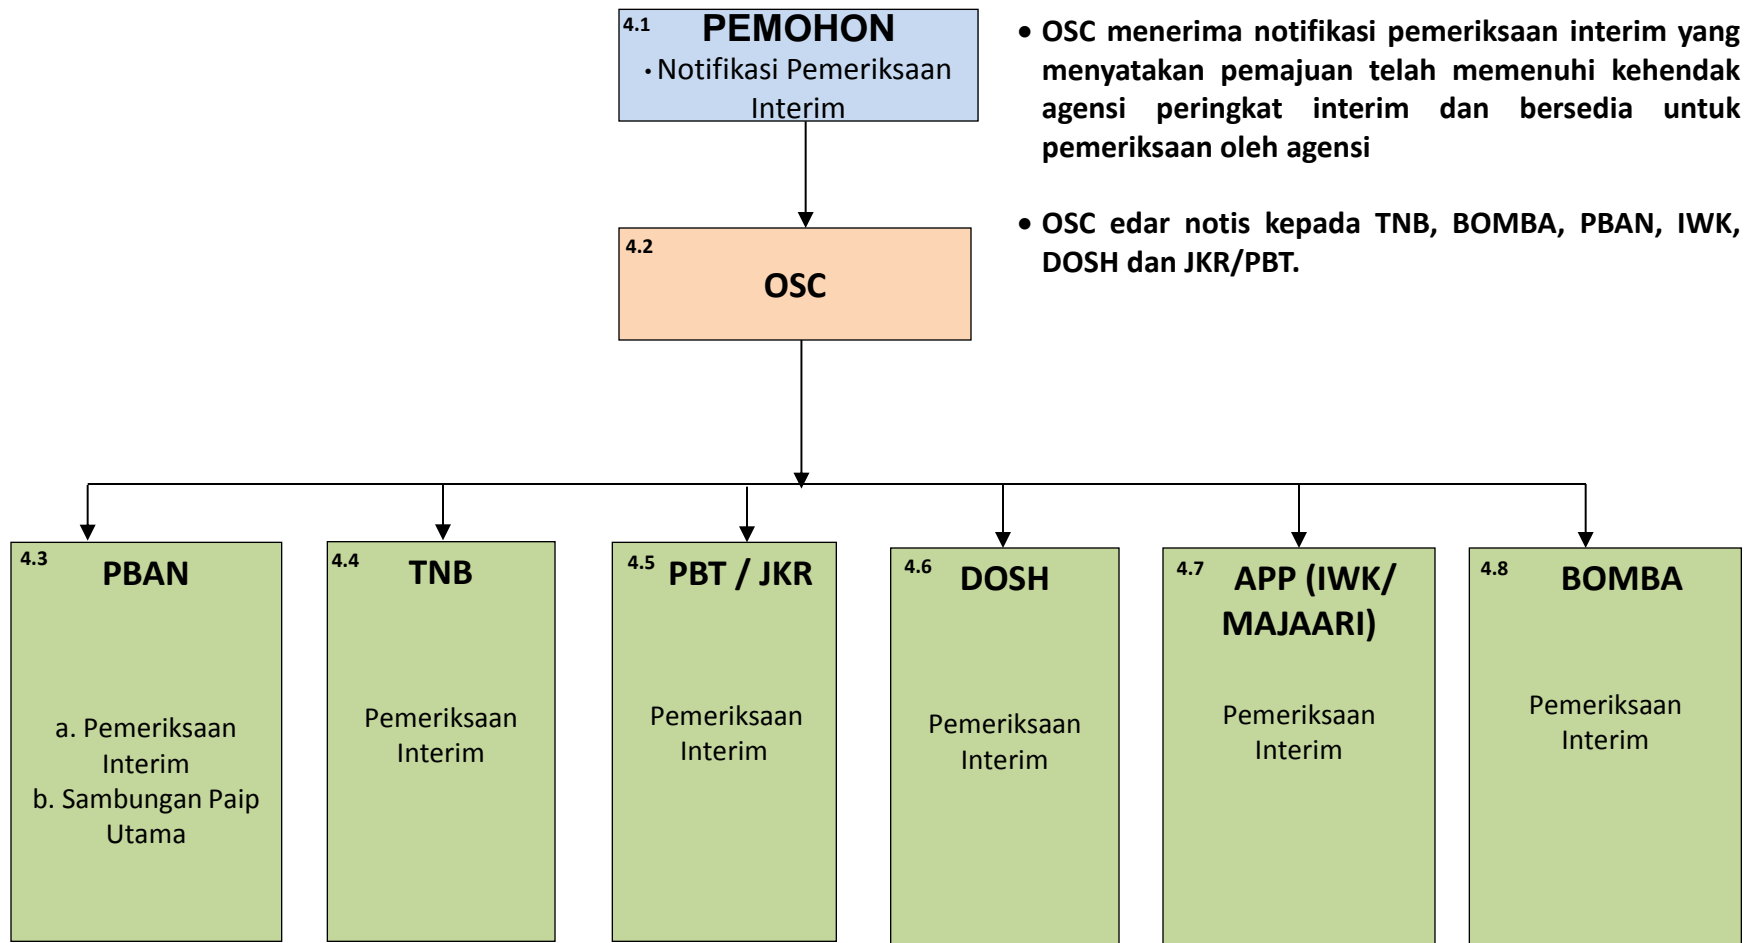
4.1 PEMOHON

• Notifikasi Pemeriksaan Interim

• OSC menerima notifikasi pemeriksaan interim yang menyatakan pemajuan telah memenuhi kehendak agensi peringkat interim dan bersedia untuk pemeriksaan oleh agensi

• OSC edar notis kepada TNB, BOMBA, PBAN, IWK, DOSH dan JKR/PBT.

4.2 OSC

4.3 PBAN

a. Pemeriksaan Interim
b. Sambungan Paip Utama

4.4 TNB

Pemeriksaan Interim

4.5 PBT / JKR

Pemeriksaan Interim

4.6 DOSH

Pemeriksaan Interim

4.7 APP (IWK/ MAJAARI)

Pemeriksaan Interim

4.8 BOMBA

Pemeriksaan Interim